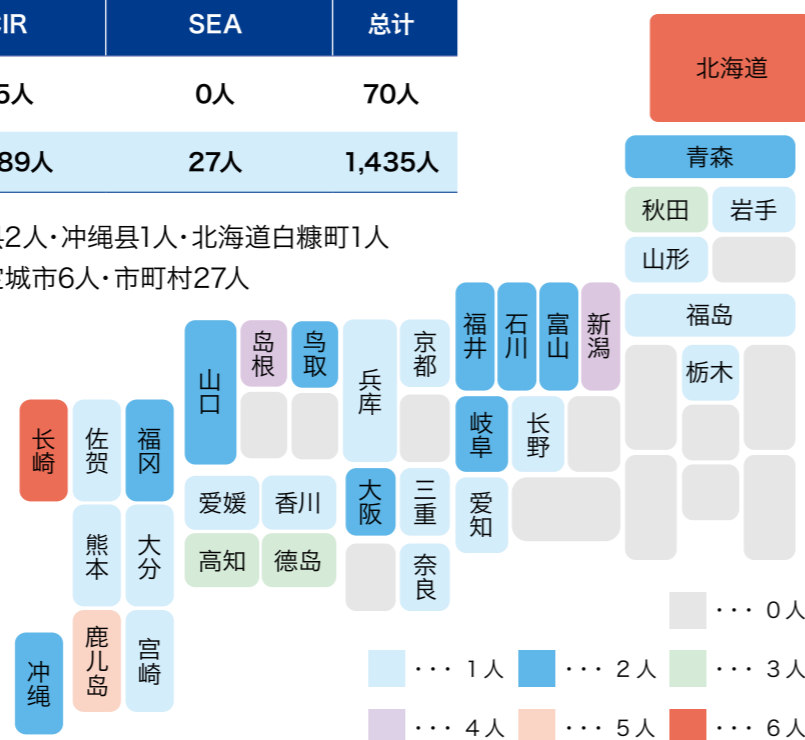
| IR | SEA | 总计 |
|---|---|---|
| 5人 | 0人 | 70人 |
| 89人 | 27人 | 1,435人 |

县2人・冲绳县1人・北海道白糠町1人
宮城市6人・市町村27人

北海道
青森
秋田
岩手
山形
福島
栃木
新潟
富山
石川
福井
長野
岐阜
愛知
京都
兵庫
大阪
三重
奈良
鳥取
島根
山口
愛媛
香川
高知
徳島
福冈
佐贺
長崎
熊本
大分
鹿儿岛
宮崎
冲绳

・・・0人
・・・1人
・・・2人
・・・3人
・・・4人
・・・5人
・・・6人